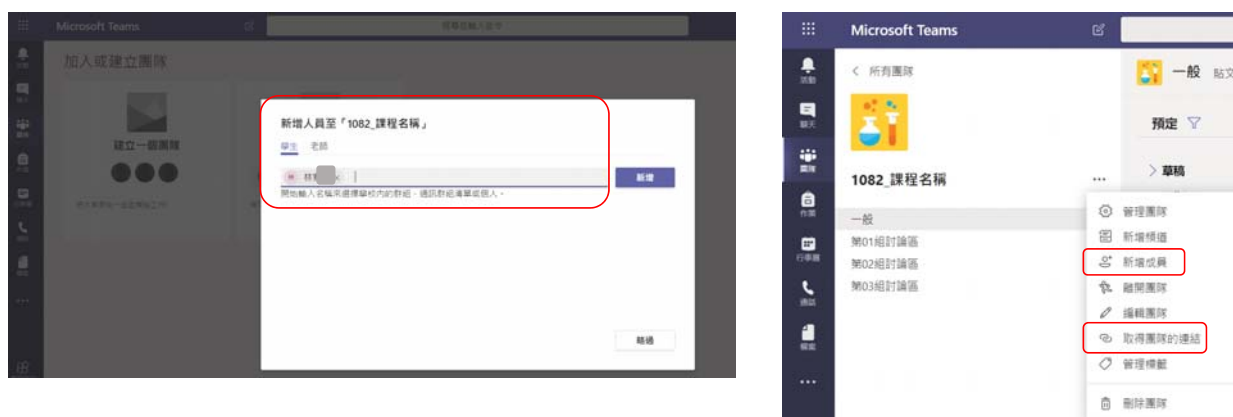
Microsoft Teams

加入或建立團隊

建立一個團隊

新增人員至「1082_課程名稱」

學生 老師

新增

開始輸入名稱來選擇學校內的群組、通訊群組清單或個人。

略過

Microsoft Teams

活動

聊天

團隊

作業

行事曆

通話

檔案

...

< 所有團隊

1082_課程名稱

...

一般

第01組討論區

第02組討論區

第03組討論區

一般 貼文

預定

> 草稿

管理團隊

新增頻道

新增成員

離開團隊

編輯團隊

取得團隊的連結

管理標籤

刪除團隊